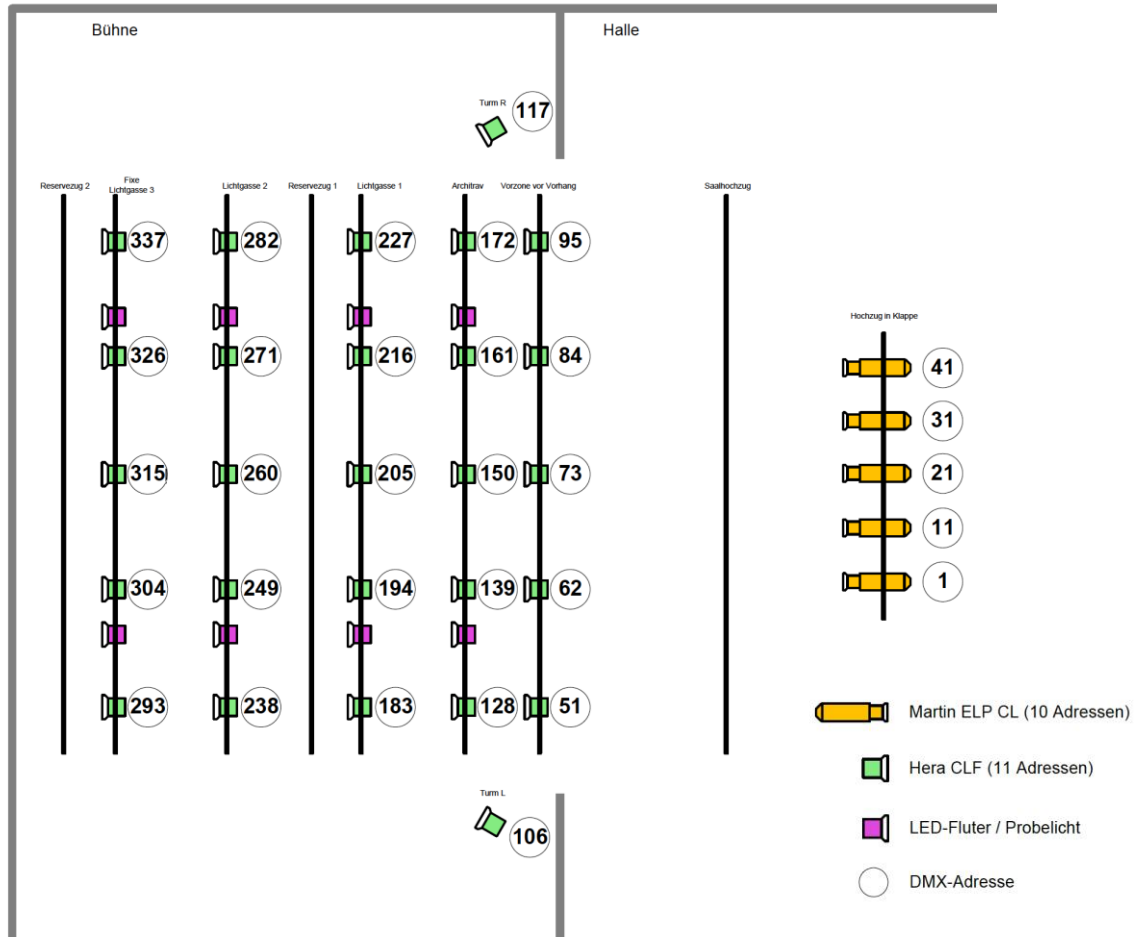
Bühne

Halle

Turm R
117

Reservezug 2

Fixe Lichtgasse 3
337
326
315
304
293

Lichtgasse 2
282
271
260
249
238

Reservezug 1

Lichtgasse 1
227
216
205
194
183

Architrav
172
161
150
139
128

Vorzone vor Vorhang
95
84
73
62
51

Saalhochzug

Hochzug in Klappe
41
31
21
11
1

Martin ELP CL (10 Adressen)

Hera CLF (11 Adressen)

LED-Fluter / Probelicht

DMX-Adresse

Turm L
106